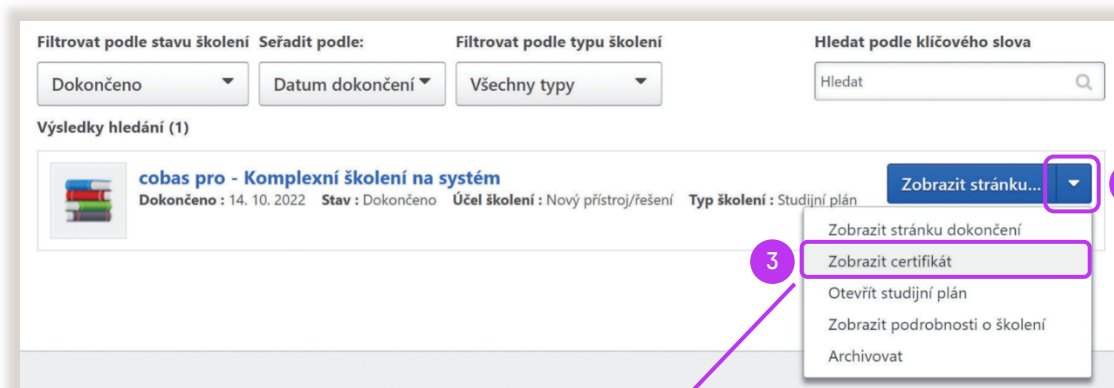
Filtrovat podle stavu školení
Dokončeno

Seřadit podle:
Datum dokončení

Filtrovat podle typu školení
Všechny typy

Hledat podle klíčového slova
Hledat

Výsledky hledání (1)

cobas pro - Komplexní školení na systém
Dokončeno : 14. 10. 2022 Stav : Dokončeno Účel školení : Nový přístroj/řešení Typ školení : Studijní plán

Zobrazit stránku...

Zobrazit stránku dokončení
3
Zobrazit certifikát
Otevřít studijní plán
Zobrazit podrobnosti o školení
Archivovat